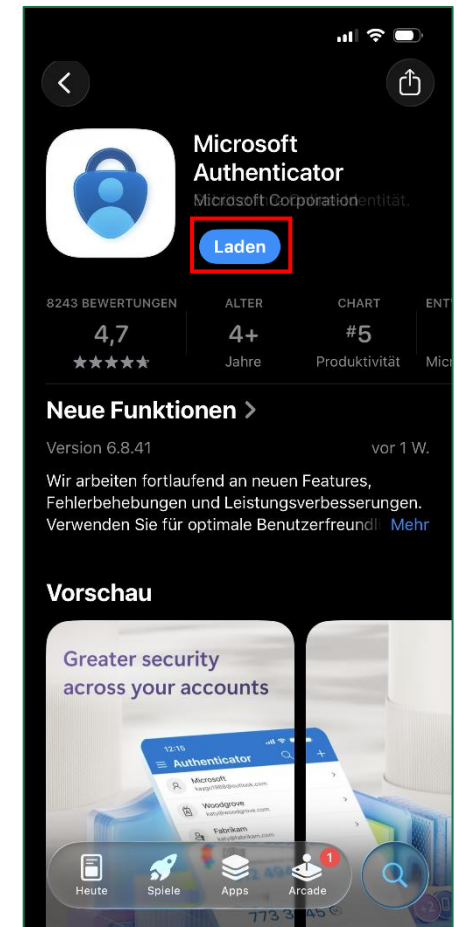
Microsoft Authenticator

Microsoft Corporation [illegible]entität.

Laden

8243 BEWERTUNGEN
4,7
★★★★★

ALTER
4+
Jahre

CHART
#5
Produktivität

ENT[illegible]
Micr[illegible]

Neue Funktionen >

Version 6.8.41

vor 1 W.

Wir arbeiten fortlaufend an neuen Features, Fehlerbehebungen und Leistungsverbesserungen. Verwenden Sie für optimale Benutzerfreundl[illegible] Mehr

Vorschau

Greater security across your accounts

12:15

Authenticator

Microsoft
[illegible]

Woodgrove
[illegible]

Fabrikam
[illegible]

773 3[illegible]45

Heute

Spiele

Apps

1

Arcade